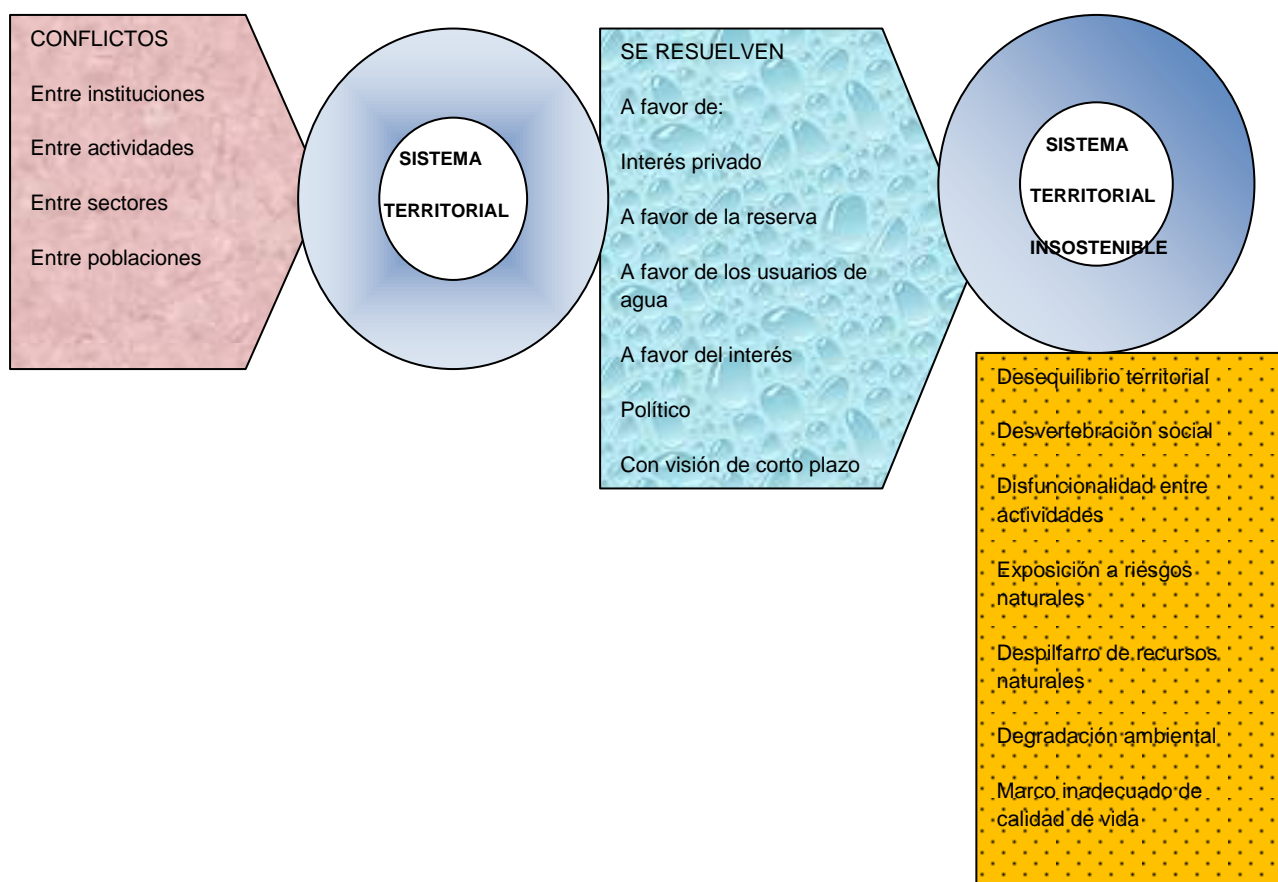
CONFLICTOS

Entre instituciones

Entre actividades

Entre sectores

Entre poblaciones

SISTEMA

TERRITORIAL

SE RESUELVEN

A favor de:

Interés privado

A favor de la reserva

A favor de los usuarios de agua

A favor del interés

Político

Con visión de corto plazo

SISTEMA

TERRITORIAL

INSOSTENIBLE

Desequilibrio territorial

Desvertebración social

Disfuncionalidad entre actividades

Exposición a riesgos naturales

Despilfarro de recursos naturales

Degradación ambiental

Marco inadecuado de calidad de vida